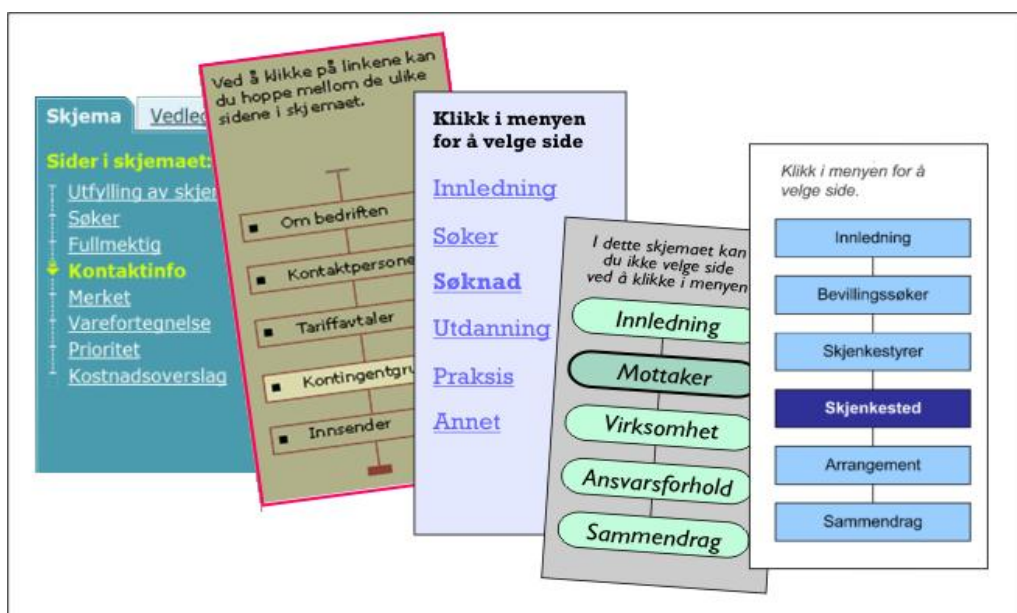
Skjema
Vedleg

Sider i skjemaet:
Utfylling av skjer
Søker
Fullmektig
Kontaktinfo
Merket
Varefortegnelse
Prioritet
Kostnadsoverslag

Ved å klikke på linkene kan du hoppe mellom de ulike sidene i skjemaet.

Om bedriften
Kontaktpersone
Tariffavtaler
Kontingentgru
Innsender

Klikk i menyen for å velge side

Innledning
Søker
Søknad
Utdanning
Praksis
Annet

I dette skjemaet kan du ikke velge side ved å klikke i menyen

Innledning
Mottaker
Virksomhet
Ansvarsforhold
Sammendrag

Klikk i menyen for å velge side.

Innledning
Bevillingssøker
Skjenkestyrer
Skjenkested
Arrangement
Sammendrag